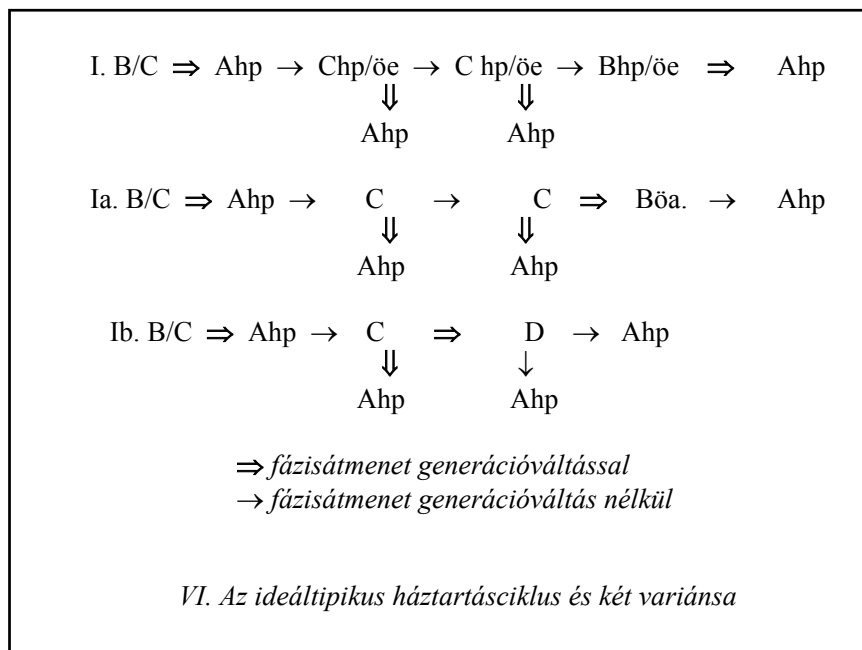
I. B/C $\Rightarrow$ Ahp $\rightarrow$ Chp/öe $\rightarrow$ C hp/öe $\rightarrow$ Bhp/öe $\Rightarrow$ Ahp
$\Downarrow$ $\Downarrow$
Ahp Ahp

Ia. B/C $\Rightarrow$ Ahp $\rightarrow$ C $\rightarrow$ C $\Rightarrow$ Böa. $\rightarrow$ Ahp
$\Downarrow$ $\Downarrow$
Ahp Ahp

Ib. B/C $\Rightarrow$ Ahp $\rightarrow$ C $\Rightarrow$ D $\rightarrow$ Ahp
$\Downarrow$ $\downarrow$
Ahp Ahp

$\Rightarrow$ *fázisátmenet generációváltással*
$\rightarrow$ *fázisátmenet generációváltás nélkül*

*VI. Az ideáltipikus háztartásciklus és két variánsa*